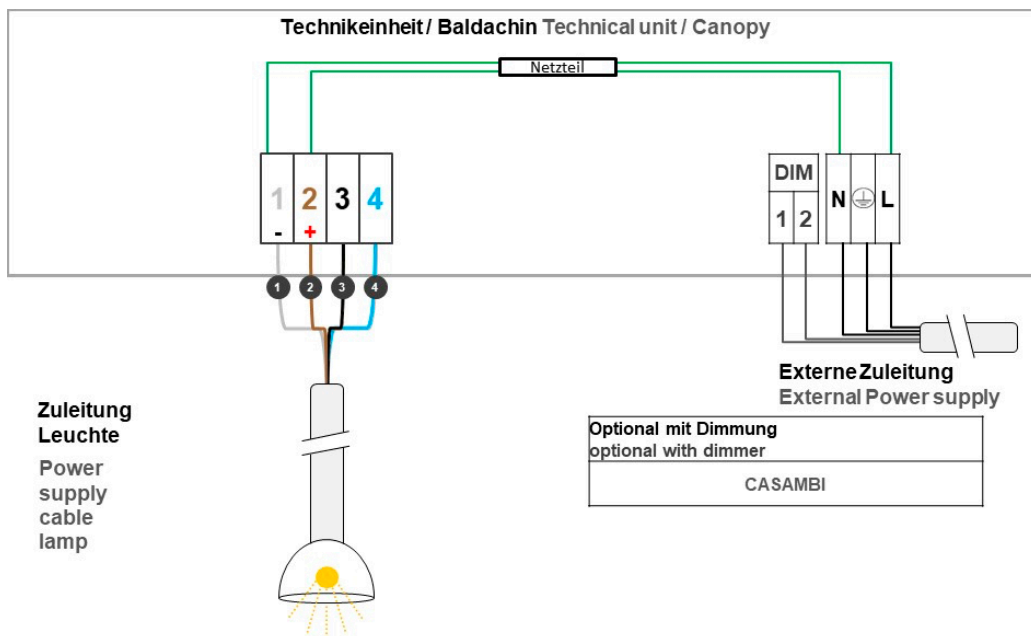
Technikeinheit / Baldachin Technical unit / Canopy

Netzteil

1 2 3 4
- +

DIM
1 2

N L

1 2 3 4

Externe Zuleitung
External Power supply

| Optional mit Dimmung optional with dimmer |
|---|
| CASAMBI |

Zuleitung Leuchte

Power supply cable lamp